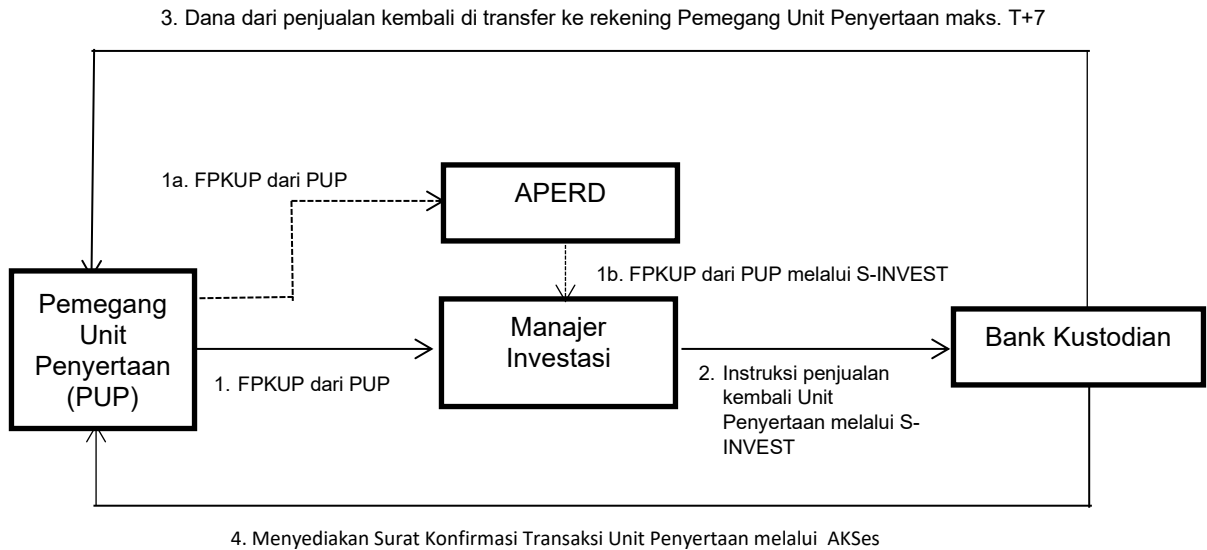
3. Dana dari penjualan kembali di transfer ke rekening Pemegang Unit Penyertaan maks. T+7

1a. FPKUP dari PUP

APERD

1b. FPKUP dari PUP melalui S-INVEST

Pemegang Unit Penyertaan (PUP)

1. FPKUP dari PUP

Manajer Investasi

2. Instruksi penjualan kembali Unit Penyertaan melalui S-INVEST

Bank Kustodian

4. Menyediakan Surat Konfirmasi Transaksi Unit Penyertaan melalui AKSes